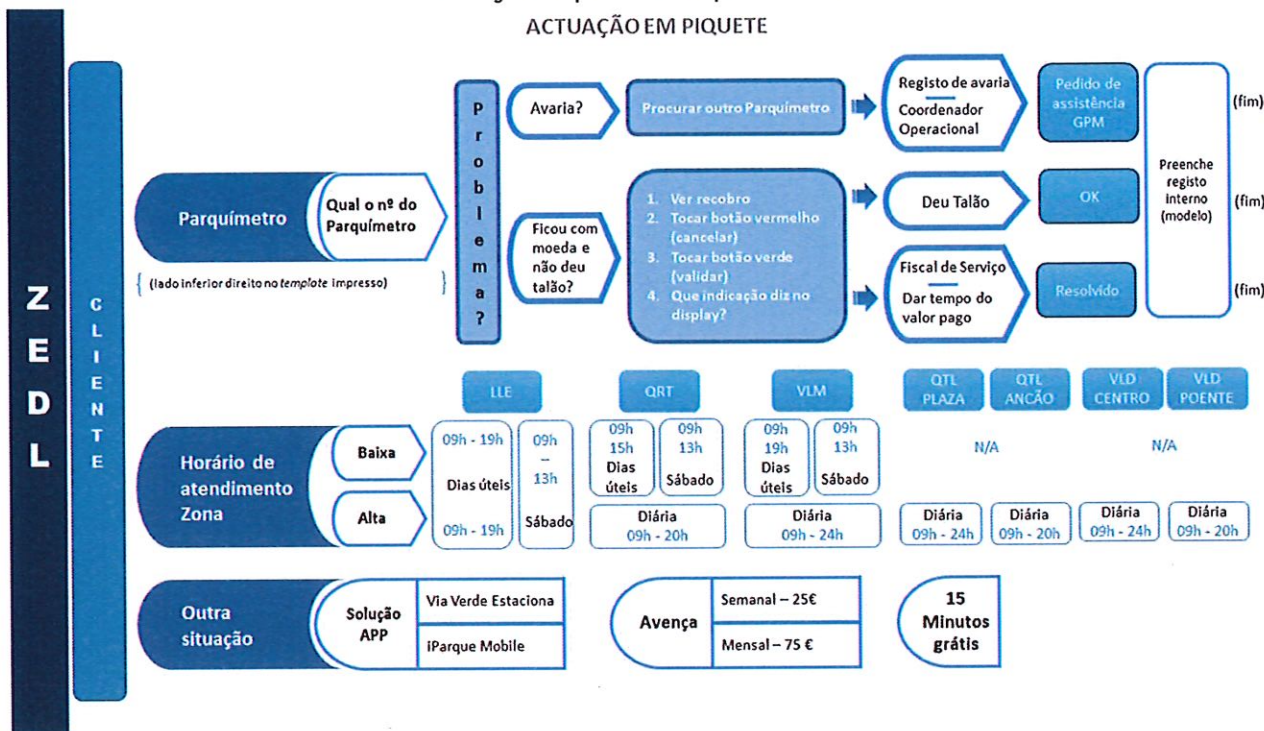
ACTUAÇÃO EM PIQUETE

ZEDL

CLIENTE

Parquímetro

Qual o nº do Parquímetro

(lado inferior direito no *template* impresso)

Problema?

Avaria?

Procurar outro Parquímetro

Registo de avaria
Coordenador Operacional

Pedido de assistência GPM

(fim)

Ficou com moeda e não deu talão?

1. Ver recobro
2. Tocar botão vermelho (cancelar)
3. Tocar botão verde (validar)
4. Que indicação diz no display?

Deu Talão

OK

(fim)

Fiscal de Serviço
Dar tempo do valor pago

Resolvido

(fim)

Preenche registo interno (modelo)

Horário de atendimento Zona

Baixa

Alta

| LLE | | QRT | | VLM | | QTL PLAZA | QTL ANCÃO | VLD CENTRO | VLD POENTE |
|---|---|---|---|---|---|---|---|---|---|
| 09h - 19h | 09h - 13h | 09h 15h Dias úteis | 09h 13h Sábado | 09h 19h Dias úteis | 09h 13h Sábado | N/A | | N/A | |
| Dias úteis | | | | | | | | | |
| 09h - 19h | Sábado | Diária 09h - 20h | | Diária 09h - 24h | | Diária 09h - 24h | Diária 09h - 20h | Diária 09h - 24h | Diária 09h - 20h |

Outra situação

Solução APP

Via Verde Estaciona

iParque Mobile

Avença

Semanal – 25€

Mensal – 75 €

15 Minutos grátis